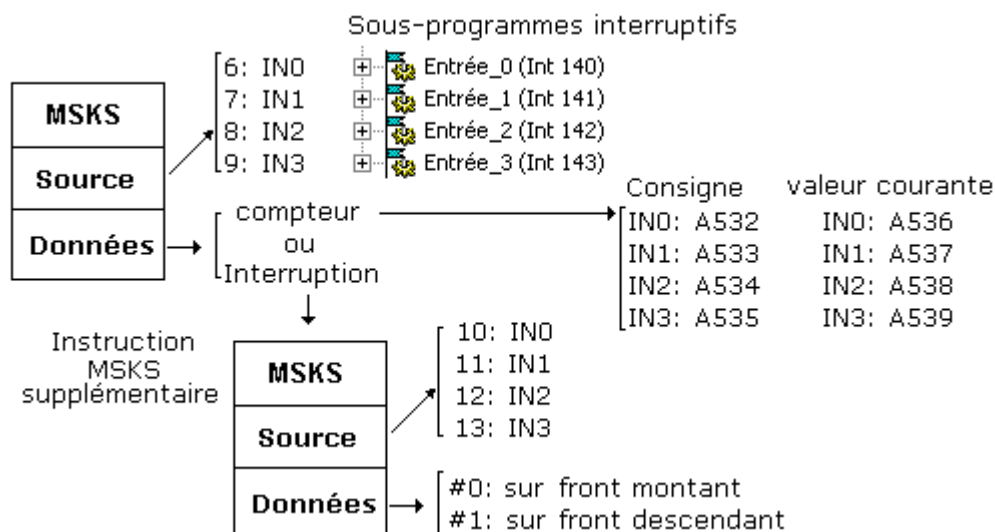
Sous-programmes interruptifs

MSKS
Source
Données

6: IN0
7: IN1
8: IN2
9: IN3

Entrée_0 (Int 140)
Entrée_1 (Int 141)
Entrée_2 (Int 142)
Entrée_3 (Int 143)

compteur
ou
Interruption

| Consigne | valeur courante |
|---|---|
| IN0: A532 | IN0: A536 |
| IN1: A533 | IN1: A537 |
| IN2: A534 | IN2: A538 |
| IN3: A535 | IN3: A539 |

Instruction MSKS supplémentaire

MSKS
Source
Données

10: IN0
11: IN1
12: IN2
13: IN3

#0: sur front montant
#1: sur front descendant